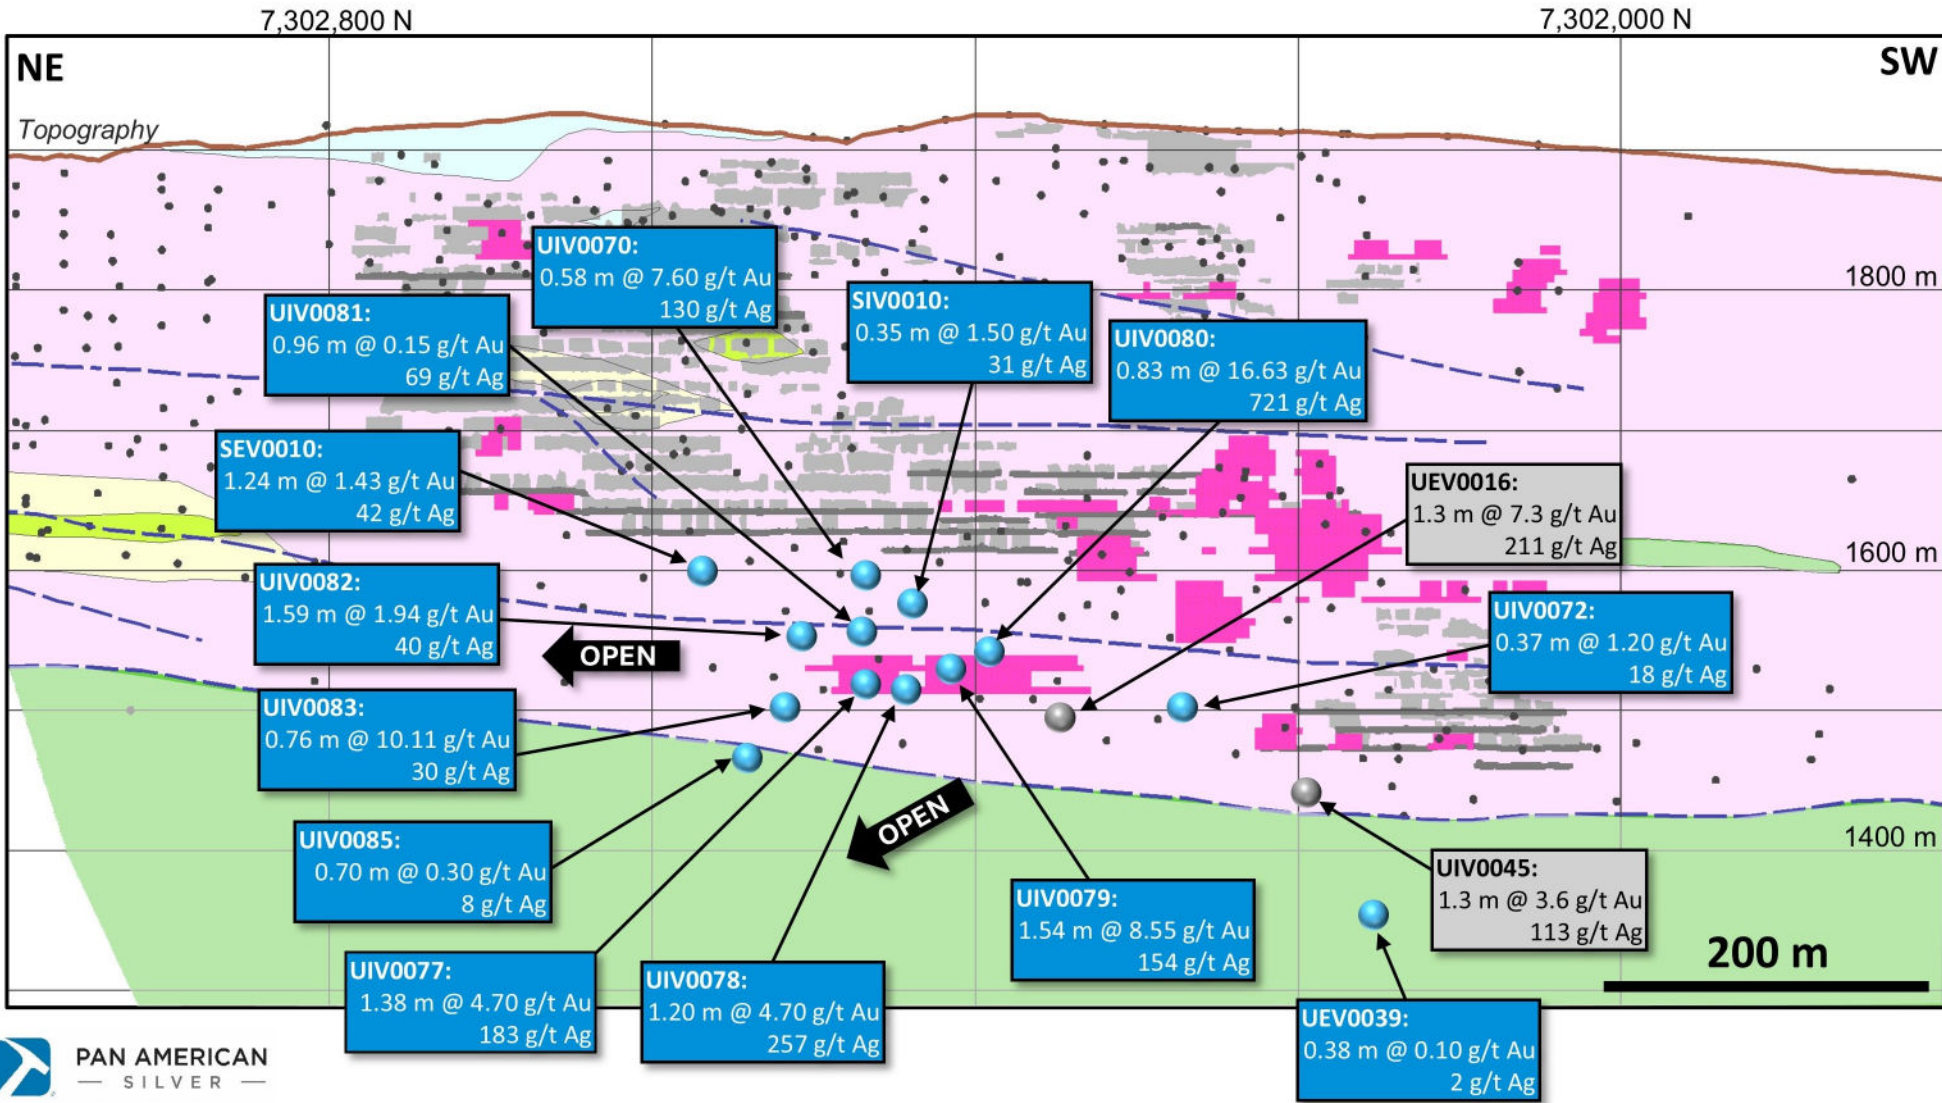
7,302,800 N

7,302,000 N

NE

SW

Topography

1800 m

1600 m

1400 m

UIV0070:
0.58 m @ 7.60 g/t Au
130 g/t Ag

UIV0081:
0.96 m @ 0.15 g/t Au
69 g/t Ag

SIV0010:
0.35 m @ 1.50 g/t Au
31 g/t Ag

UIV0080:
0.83 m @ 16.63 g/t Au
721 g/t Ag

SEV0010:
1.24 m @ 1.43 g/t Au
42 g/t Ag

UEV0016:
1.3 m @ 7.3 g/t Au
211 g/t Ag

UIV0082:
1.59 m @ 1.94 g/t Au
40 g/t Ag

OPEN

UIV0072:
0.37 m @ 1.20 g/t Au
18 g/t Ag

UIV0083:
0.76 m @ 10.11 g/t Au
30 g/t Ag

OPEN

UIV0085:
0.70 m @ 0.30 g/t Au
8 g/t Ag

UIV0045:
1.3 m @ 3.6 g/t Au
113 g/t Ag

UIV0079:
1.54 m @ 8.55 g/t Au
154 g/t Ag

200 m

UIV0077:
1.38 m @ 4.70 g/t Au
183 g/t Ag

UIV0078:
1.20 m @ 4.70 g/t Au
257 g/t Ag

UEV0039:
0.38 m @ 0.10 g/t Au
2 g/t Ag

PAN AMERICAN
SILVER